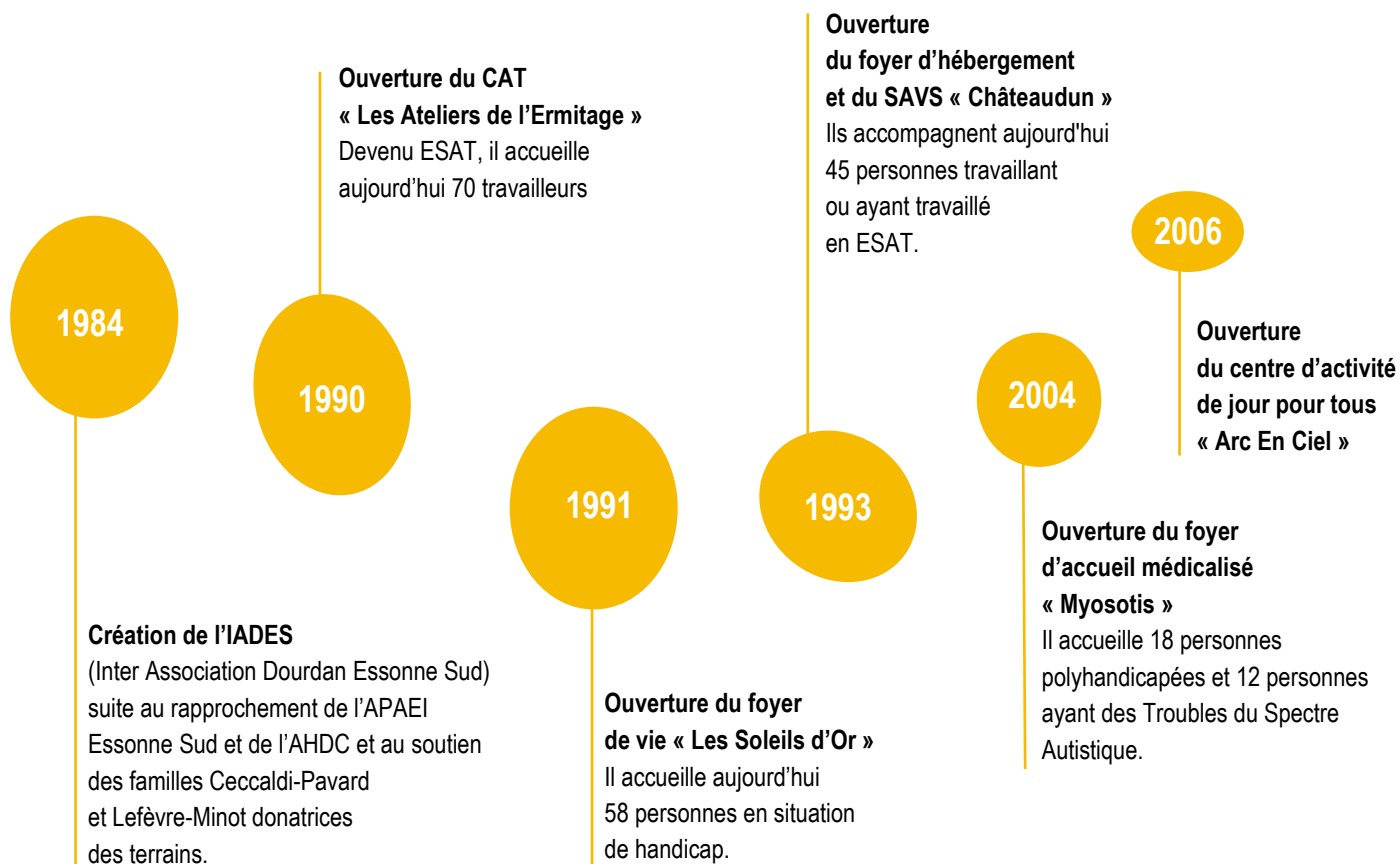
1984

Création de l'IADES
(Inter Association Dourdan Essonne Sud) suite au rapprochement de l'APAEI Essonne Sud et de l'AHDC et au soutien des familles Ceccaldi-Pavard et Lefèvre-Minot donatrices des terrains.

1990

Ouverture du CAT
« Les Ateliers de l'Ermitage »
Devenu ESAT, il accueille aujourd'hui 70 travailleurs

1991

Ouverture du foyer de vie « Les Soleils d'Or »
Il accueille aujourd'hui 58 personnes en situation de handicap.

1993

Ouverture du foyer d'hébergement et du SAVS « Châteaudun »
Ils accompagnent aujourd'hui 45 personnes travaillant ou ayant travaillé en ESAT.

2004

Ouverture du foyer d'accueil médicalisé « Myosotis »
Il accueille 18 personnes polyhandicapées et 12 personnes ayant des Troubles du Spectre Autistique.

2006

Ouverture du centre d'activité de jour pour tous « Arc En Ciel »